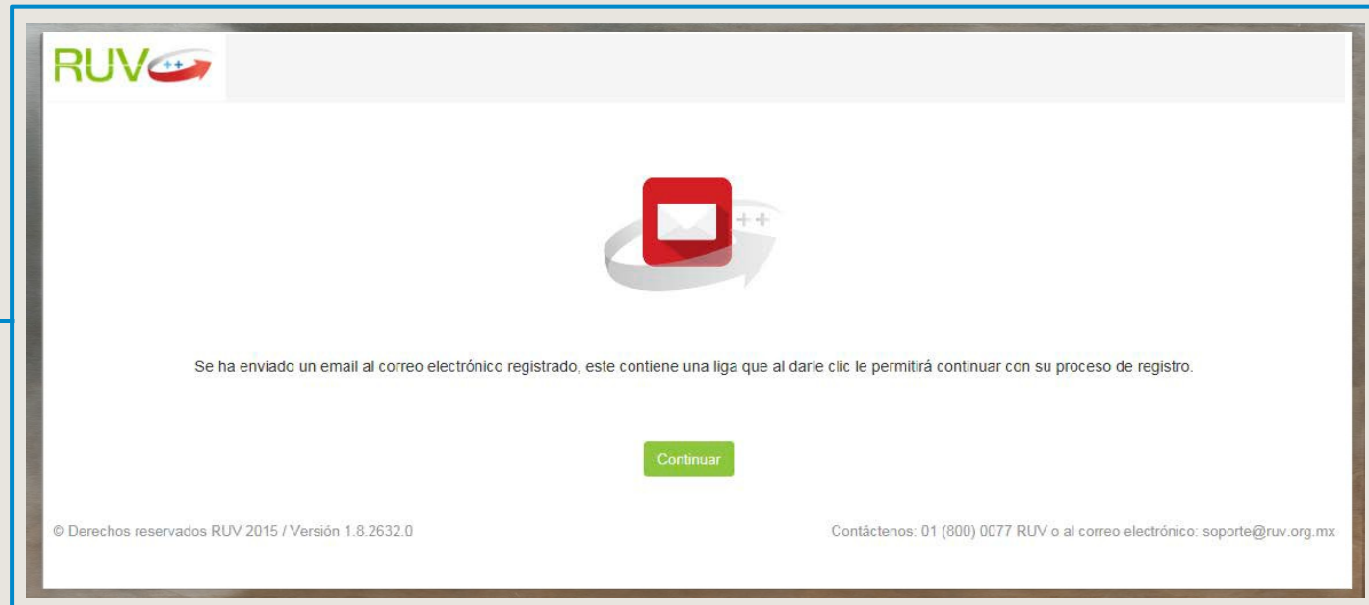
RUV ++

++

Se ha enviado un email al correo electrónico registrado, este contiene una liga que al darle clic le permitirá continuar con su proceso de registro.

Continuar

© Derechos reservados RUV 2015 / Versión 1.8.2632.0

Contáctenos: 01 (800) 0077 RUV o al correo electrónico: soporte@ruv.org.mx